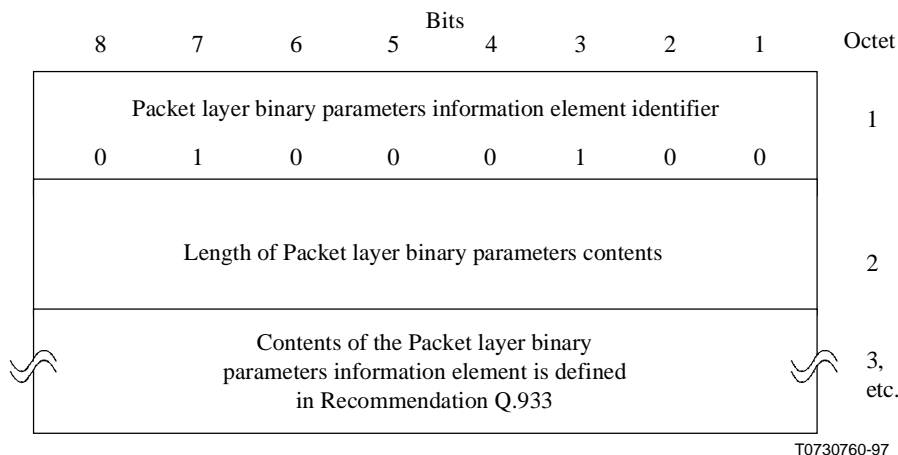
Bits

| 8 | 7 | 6 | 5 | 4 | 3 | 2 | 1 | Octet |
|---|---|---|---|---|---|---|---|---|
| Packet layer binary parameters information element identifier | | | | | | | | 1 |
| 0 | 1 | 0 | 0 | 0 | 1 | 0 | 0 | |
| Length of Packet layer binary parameters contents | | | | | | | | 2 |
| Contents of the Packet layer binary parameters information element is defined in Recommendation Q.933 | | | | | | | | 3, etc. |

T0730760-97